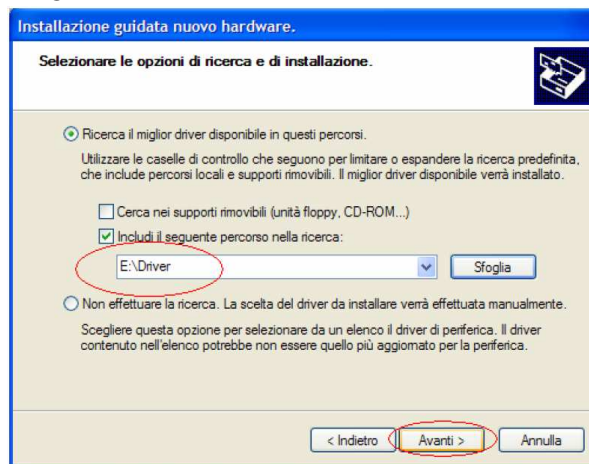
Installazione guidata nuovo hardware.

Selezionare le opzioni di ricerca e di installazione.

Ricerca il miglior driver disponibile in questi percorsi.

Utilizzare le caselle di controllo che seguono per limitare o espandere la ricerca predefinita, che include percorsi locali e supporti rimovibili. Il miglior driver disponibile verrà installato.

Cerca nei supporti rimovibili (unità floppy, CD-ROM...)

Includi il seguente percorso nella ricerca:

E:\Driver

Sfoglia

Non effettuare la ricerca. La scelta del driver da installare verrà effettuata manualmente.

Scegliere questa opzione per selezionare da un elenco il driver di periferica. Il driver contenuto nell'elenco potrebbe non essere quello più aggiornato per la periferica.

< Indietro

Avanti >

Annulla